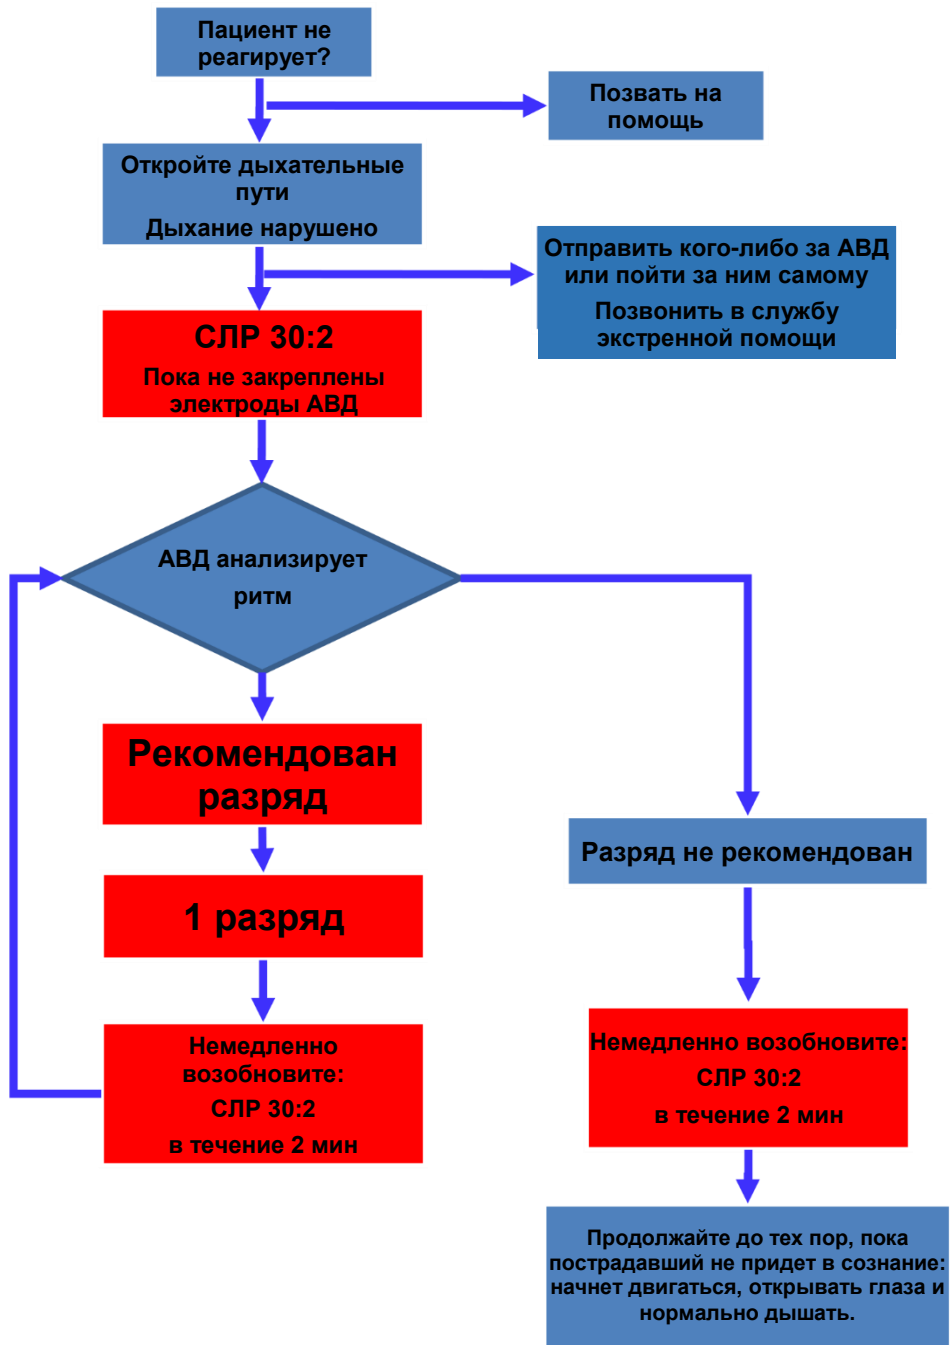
Пациент не реагирует?

Позвать на помощь

Откройте дыхательные пути

Дыхание нарушено

Отправить кого-либо за АВД или пойти за ним самому

Позвонить в службу экстренной помощи

СЛР 30:2

Пока не закреплены электроды АВД

АВД анализирует ритм

Рекомендован разряд

1 разряд

Немедленно возобновите:

СЛР 30:2

в течение 2 мин

Разряд не рекомендован

Немедленно возобновите:

СЛР 30:2

в течение 2 мин

Продолжайте до тех пор, пока пострадавший не придет в сознание: начнет двигаться, открывать глаза и нормально дышать.